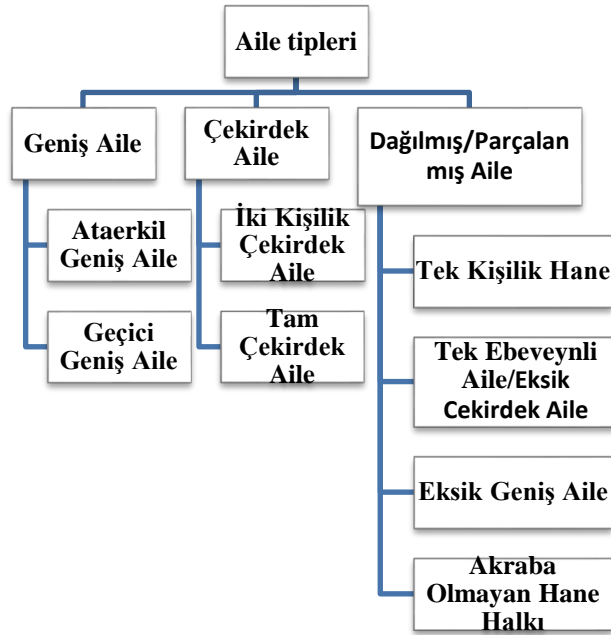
Aile tipleri

Geniş Aile

Ataerkil Geniş Aile

Geçici Geniş Aile

Çekirdek Aile

İki Kişilik Çekirdek Aile

Tam Çekirdek Aile

Dağılmış/Parçalanmış Aile

Tek Kişilik Hane

Tek Ebeveynli Aile/Eksik Cekirdek Aile

Eksik Geniş Aile

Akraba Olmayan Hane Halkı